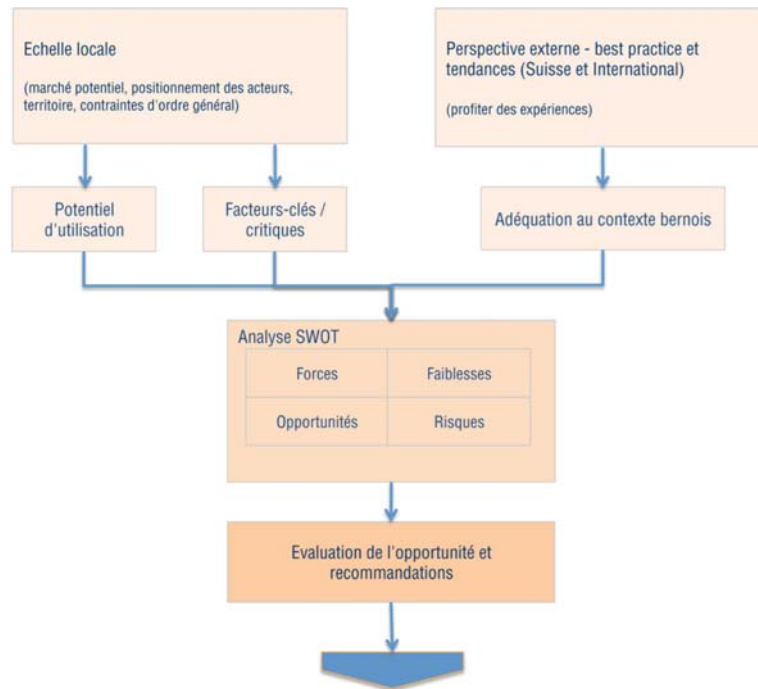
Echelle locale

(marché potentiel, positionnement des acteurs, territoire, contraintes d'ordre général)

Perspective externe - best practice et tendances (Suisse et International)

(profiter des expériences)

Potentiel d'utilisation

Facteurs-clés / critiques

Adéquation au contexte bernois

Analyse SWOT

| Forces | Faiblesses |
|---|---|
| Opportunités | Risques |

Evaluation de l'opportunité et recommandations